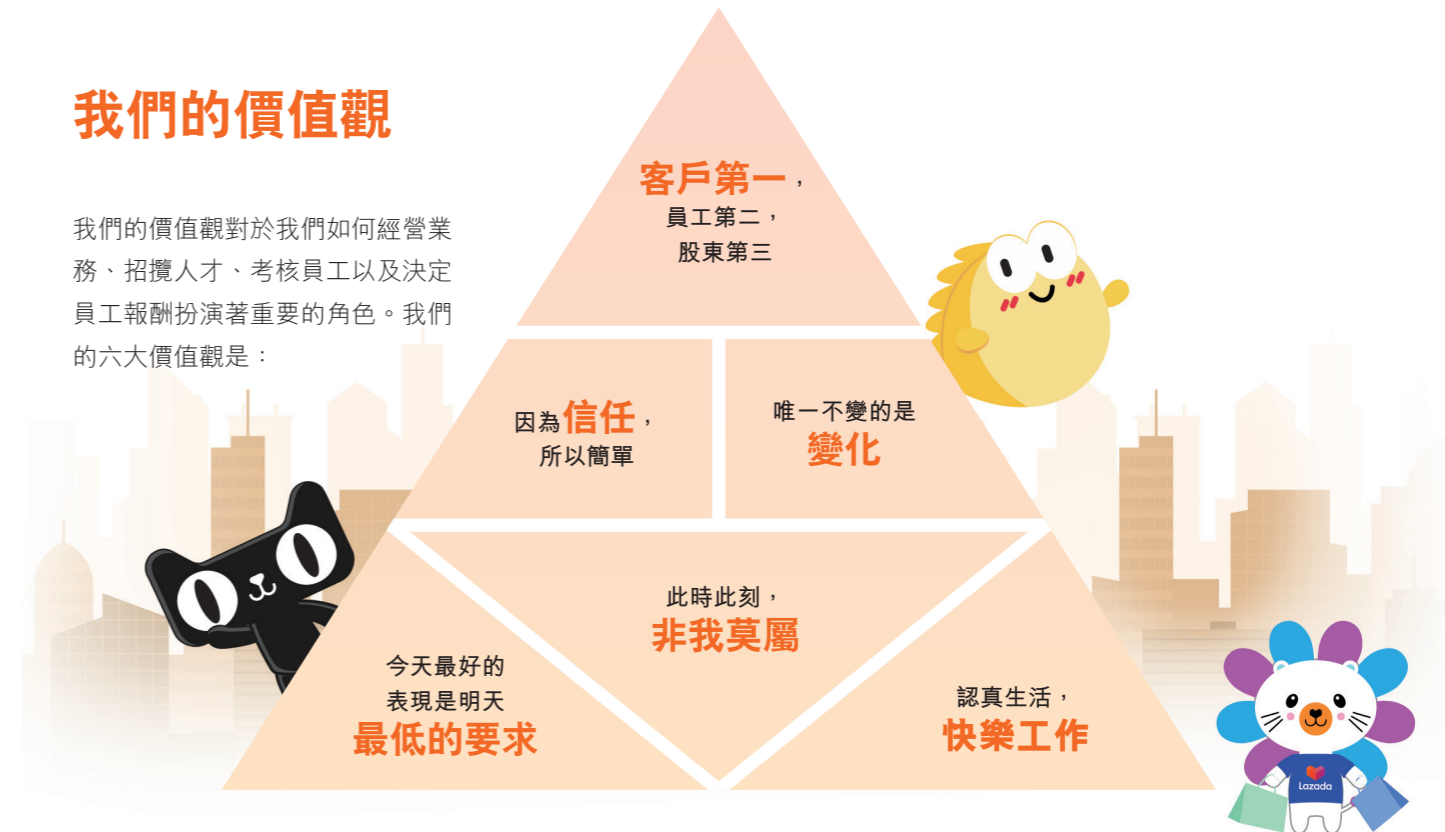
我們的價值觀

我們的價值觀對於我們如何經營業務、招攬人才、考核員工以及決定員工報酬扮演著重要的角色。我們的六大價值觀是：

客戶第一，
員工第二，
股東第三

因為信任，
所以簡單

唯一不變的是
變化

此時此刻，
非我莫屬

今天最好的
表現是明天
最低的要求

認真生活，
快樂工作

Lazada